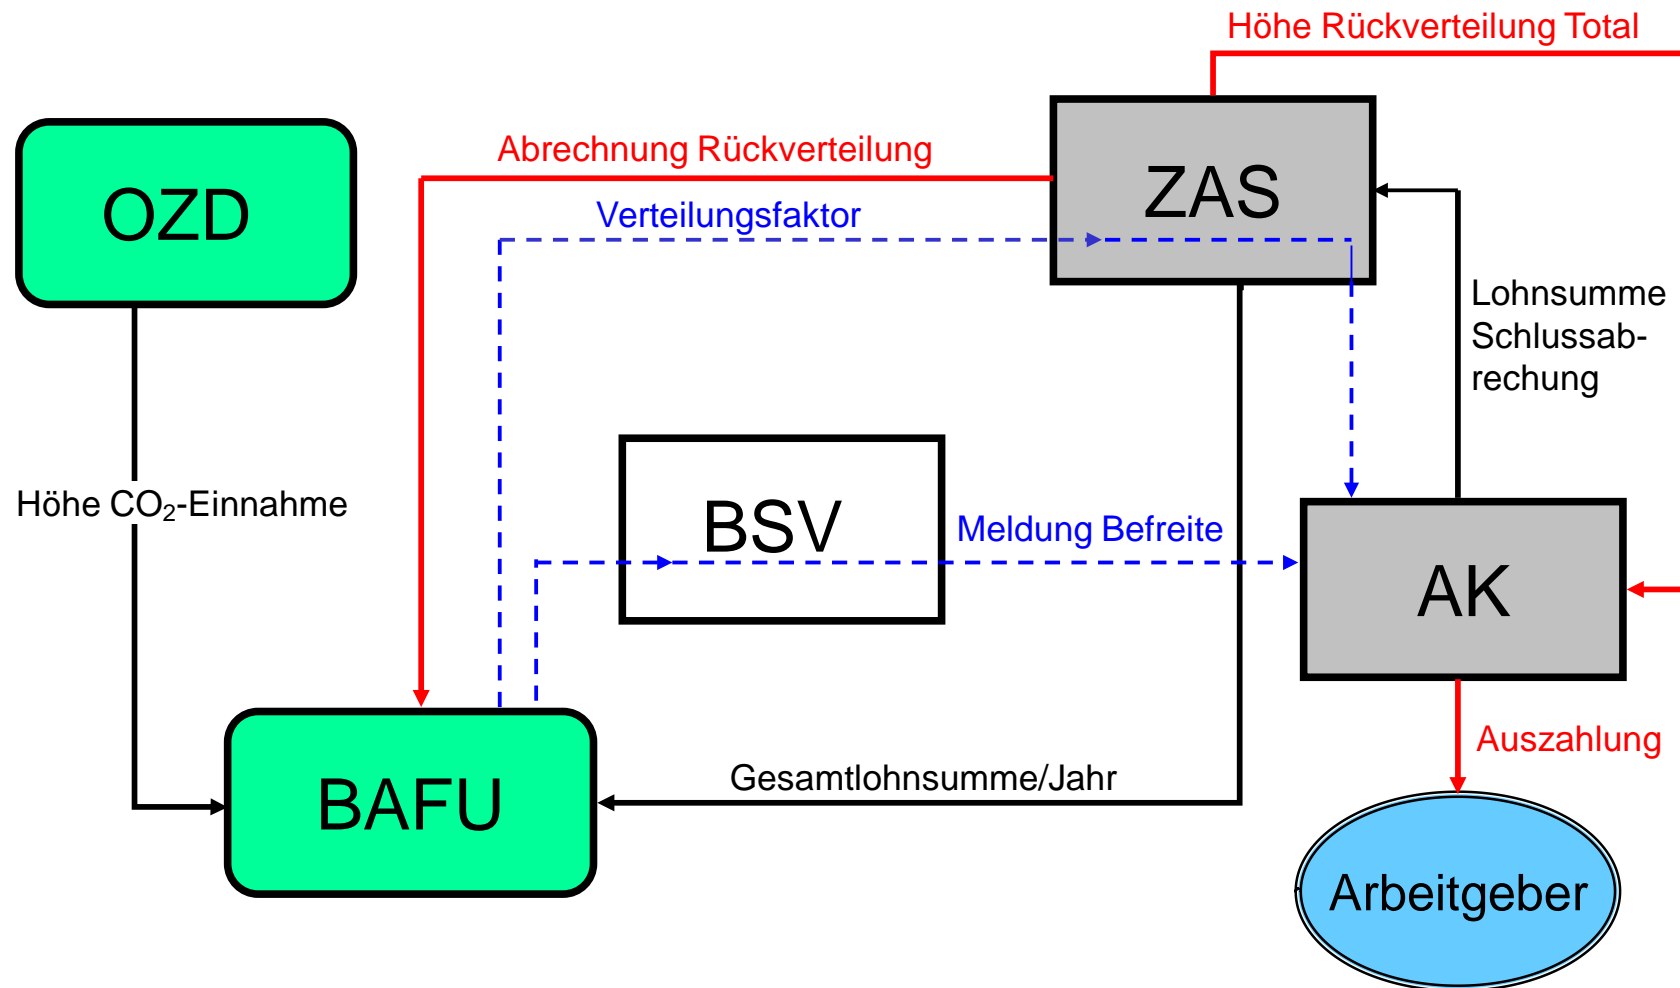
Höhe Rückverteilung Total

OZD

Abrechnung Rückverteilung

ZAS

Verteilungsfaktor

Lohnsumme Schlussabrechung

Höhe $CO_2$-Einnahme

BSV

Meldung Befreite

AK

Auszahlung

BAFU

Gesamtlohnsumme/Jahr

Arbeitgeber